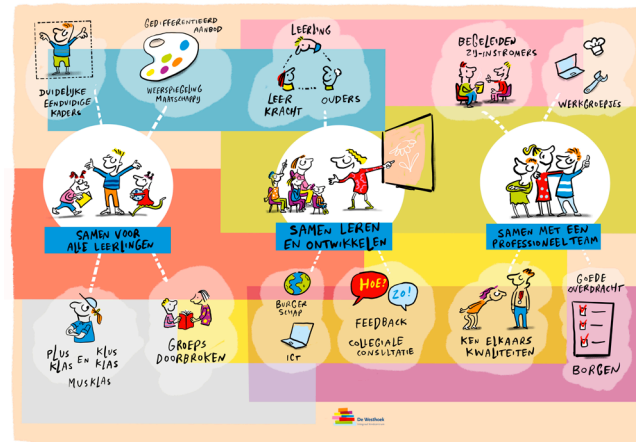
DUIDELIJKE EENDUIDIGE KADERS

GEDIFFERENTIEERD AANBOD

WEERSPIEGELING MAATSCHAPPIJ

LEERLING

LEER KRACHT

OUDERS

BEGELEIDEN ZIJ-INSTROMERS

WERKGROEPJES

SAMEN VOOR ALLE LEERLINGEN

SAMEN LEREN EN ONTWIKKELEN

SAMEN MET EEN PROFESSIONEEL TEAM

PLUS KLAS EN KLUS KLAS

MUSKLAS

GROEPS DOORBROKEN

BURGER SCHAP

ICT

HOE?

ZO!

FEEDBACK

COLLEGIALE CONSULTATIE

KEN ELKAARS KWALITEITEN

GOEDE OVERDRACHT

BORGEN

De Westhoek